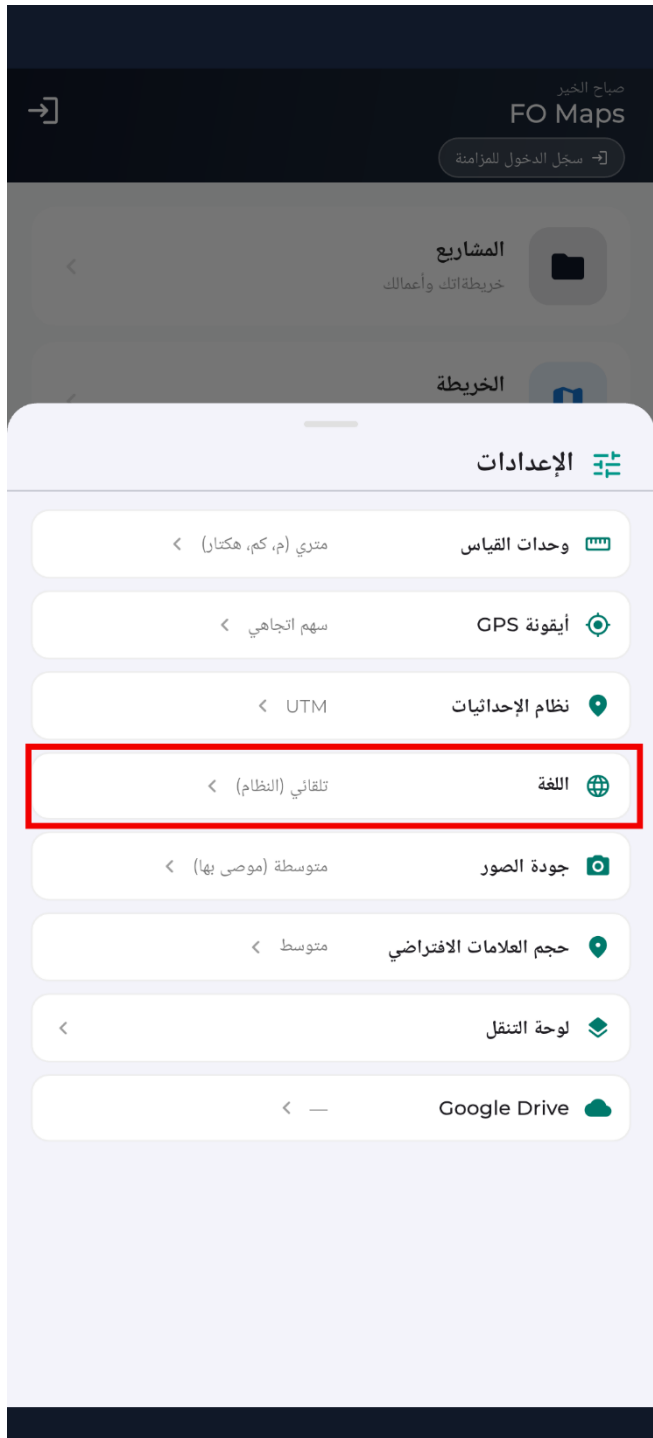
صباح الخير
FO Maps
سجل الدخول للمزامنة

المشاريع
خريطةاتك وأعمالك

الخريطة

الإعدادات

وحدات القياس
متري (م، كم، هكتار)

أيقونة GPS
سهم اتجاهي

نظام الإحداثيات
UTM

اللغة
تلقائي (النظام)

جودة الصور
متوسطة (موصى بها)

حجم العلامات الافتراضي
متوسط

لوحة التنقل

Google Drive
—